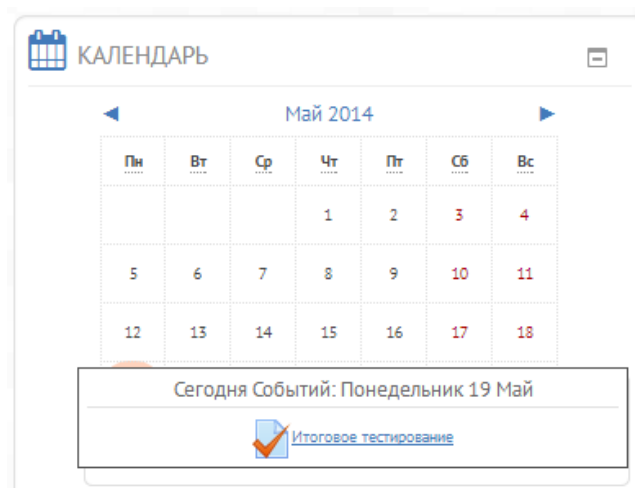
КАЛЕНДАРЬ

◄ Май 2014 ►

| Пн | Вт | Ср | Чт | Пт | Сб | Вс |
|---|---|---|---|---|---|---|
| | | | 1 | 2 | 3 | 4 |
| 5 | 6 | 7 | 8 | 9 | 10 | 11 |
| 12 | 13 | 14 | 15 | 16 | 17 | 18 |

Сегодня Событий: Понедельник 19 Май

Итоговое тестирование